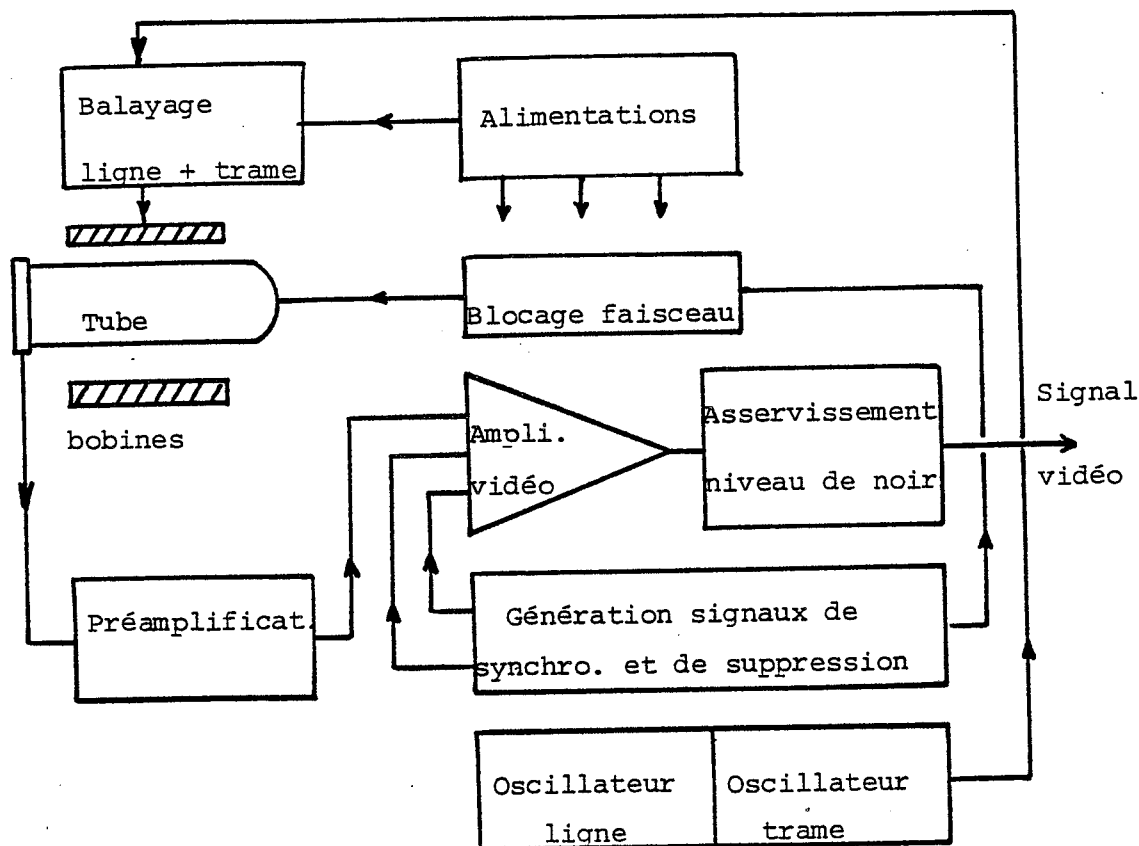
Balayage
ligne + trame

Alimentations

Tube

Blocage faisceau

bobines

Ampli.
vidéo

Asservissement
niveau de noir

Signal
vidéo

Préamplificat.

Génération signaux de
synchro. et de suppression

Oscillateur
ligne

Oscillateur
trame